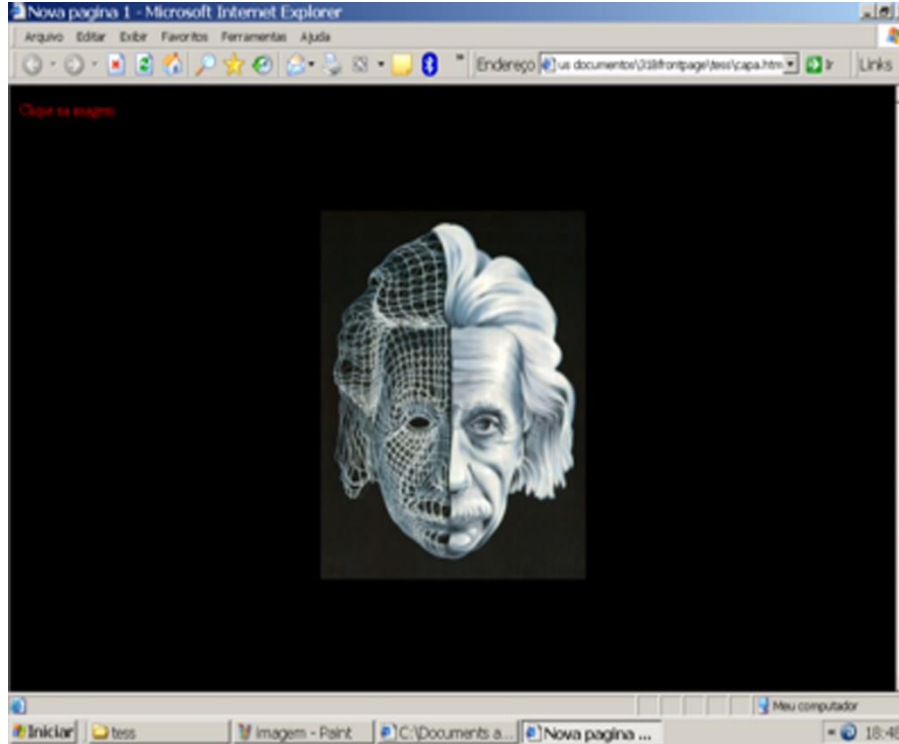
Nova pagina 1 - Microsoft Internet Explorer

Arquivo Editar Exibir Favoritos Ferramentas Ajuda

Endereço us documentos\318frontpage\tess\capa.htm Ir Links

Clique na imagem

Meu computador

Iniciar tess Imagem - Paint C:\Documents a... Nova pagina ... 18:4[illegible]